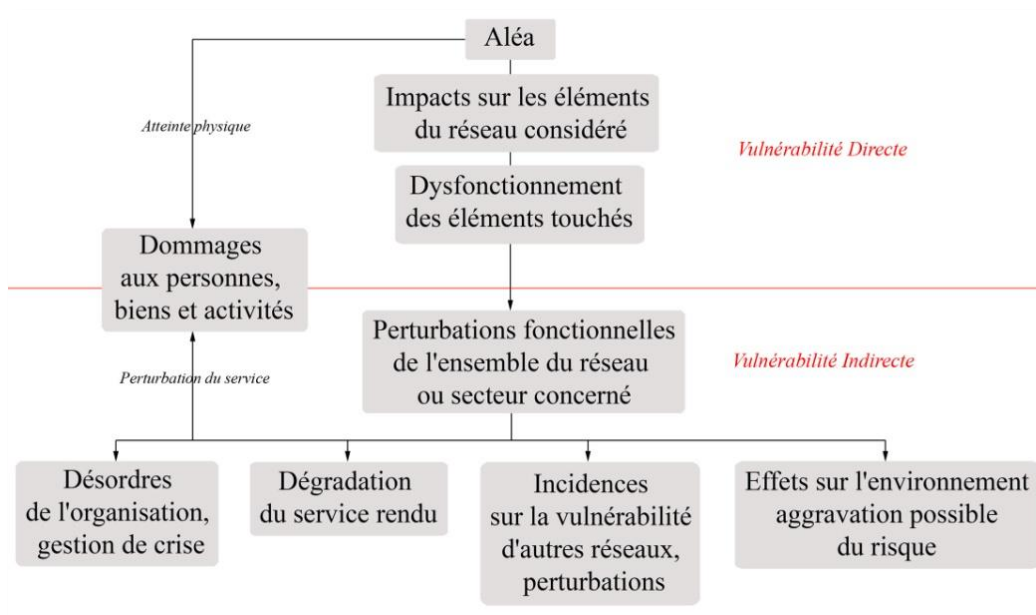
Aléa

Impacts sur les éléments du réseau considéré

Dysfonctionnement des éléments touchés

Atteinte physique

Vulnérabilité Directe

Dommages aux personnes, biens et activités

Perturbations fonctionnelles de l'ensemble du réseau ou secteur concerné

Perturbation du service

Vulnérabilité Indirecte

Désordres de l'organisation, gestion de crise

Dégradation du service rendu

Incidences sur la vulnérabilité d'autres réseaux, perturbations

Effets sur l'environnement aggravation possible du risque